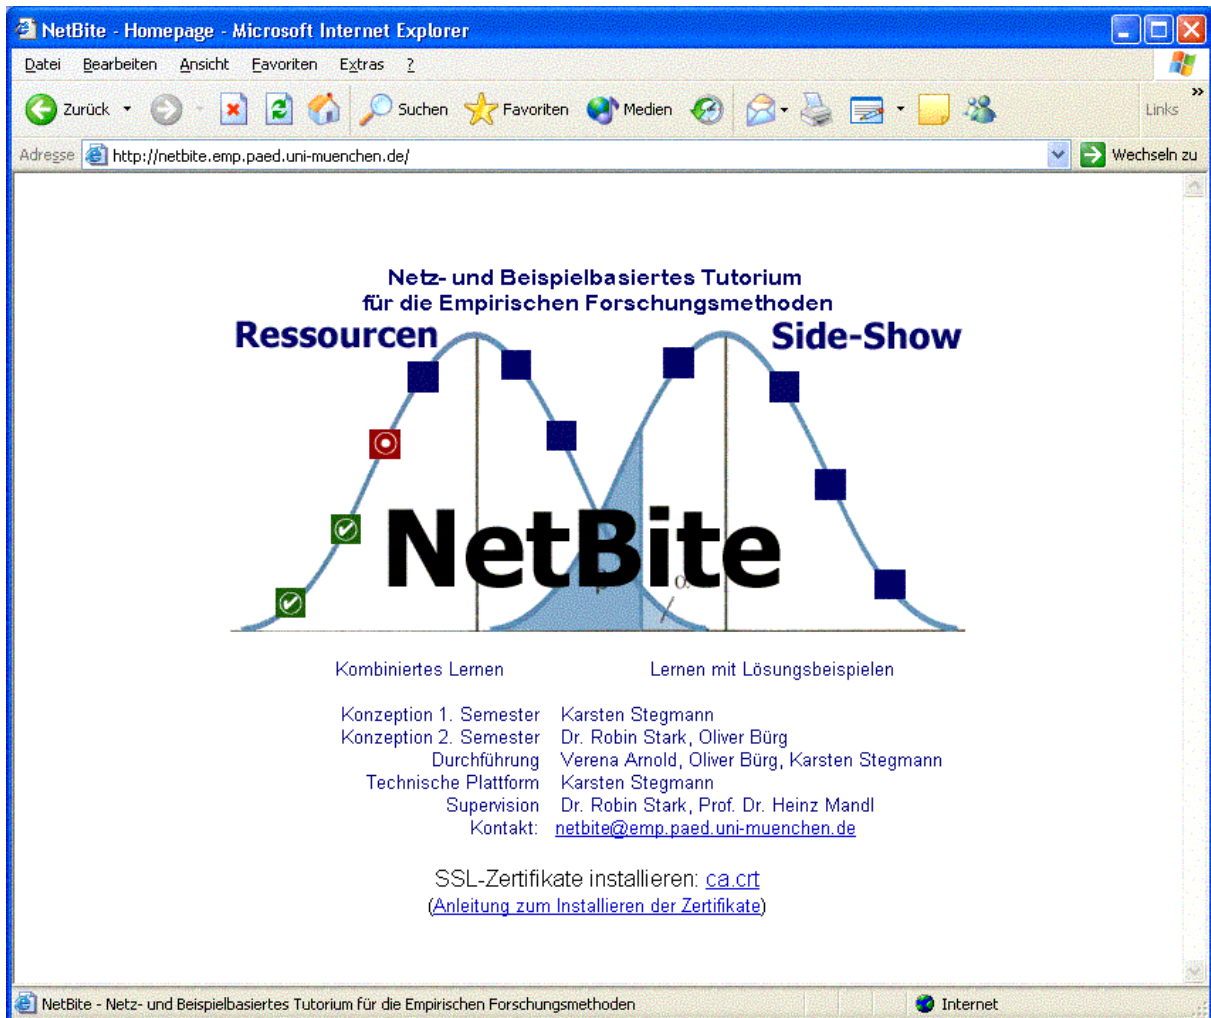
NetBite - Homepage - Microsoft Internet Explorer

Datei Bearbeiten Ansicht Favoriten Extras ?

Zurück Suchen Favoriten Medien Links

Adresse http://netbite.emp.paed.uni-muenchen.de/ Wechseln zu

Netz- und Beispielbasiertes Tutorium
für die Empirischen Forschungsmethoden

Ressourcen Side-Show

NetBite

$\alpha$

Kombiniertes Lernen Lernen mit Lösungsbeispielen

| | |
|---|---|
| Konzeption 1. Semester | Karsten Stegmann |
| Konzeption 2. Semester | Dr. Robin Stark, Oliver Bürg |
| Durchführung | Verena Arnold, Oliver Bürg, Karsten Stegmann |
| Technische Plattform | Karsten Stegmann |
| Supervision | Dr. Robin Stark, Prof. Dr. Heinz Mandl |
| Kontakt: | netbite@emp.paed.uni-muenchen.de |

SSL-Zertifikate installieren: ca.crt
(Anleitung zum Installieren der Zertifikate)

NetBite - Netz- und Beispielbasiertes Tutorium für die Empirischen Forschungsmethoden Internet